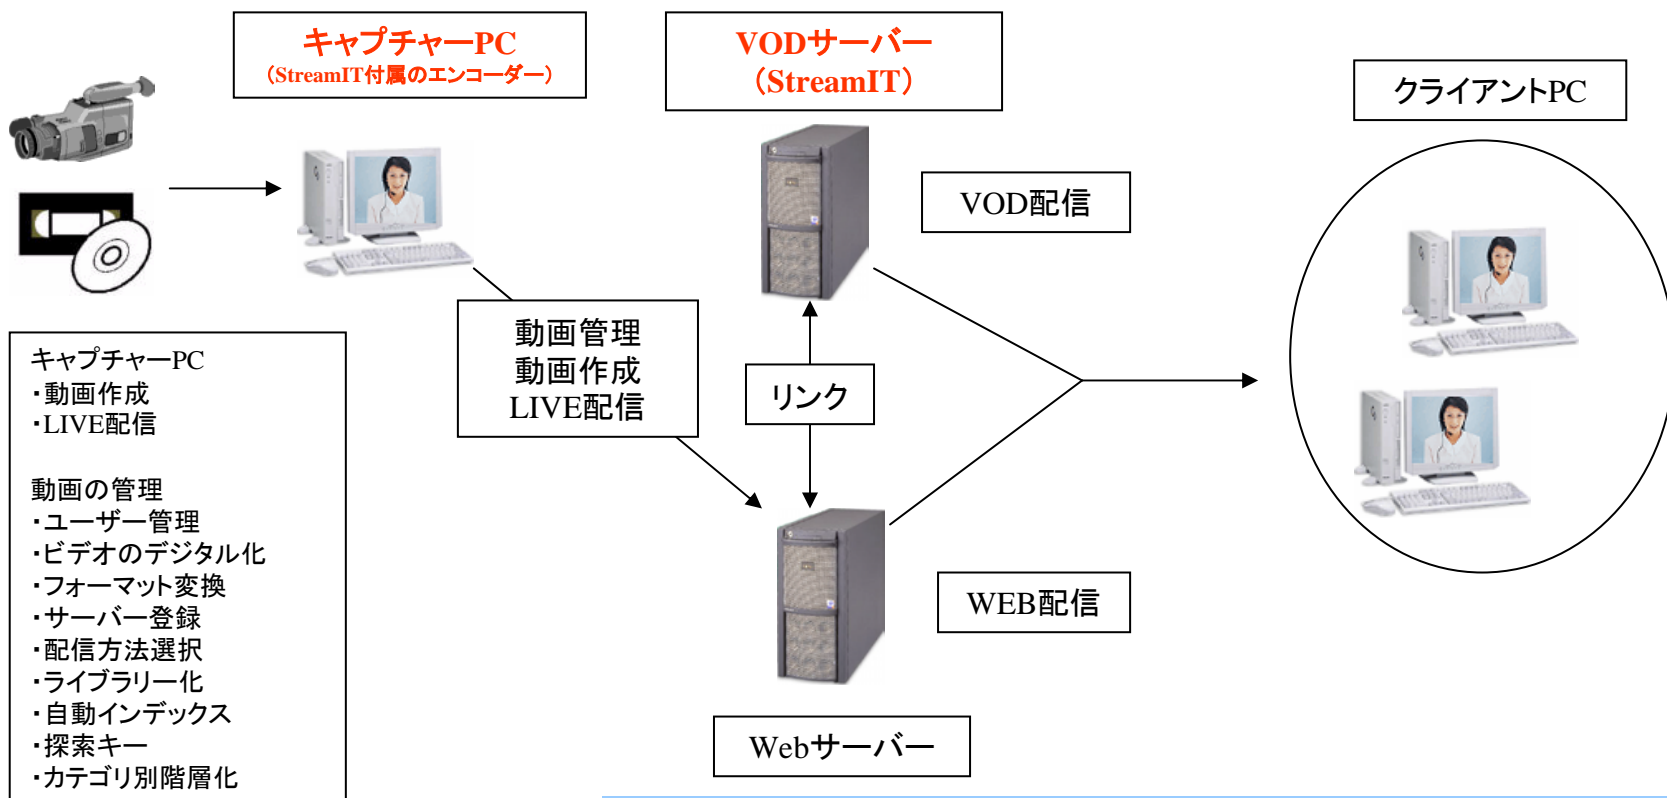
キャプチャーPC
（StreamIT付属のエンコーダー）

VODサーバー
（StreamIT）

クライアントPC

VOD配信

動画管理
動画作成
LIVE配信

リンク

WEB配信

Webサーバー

キャプチャーPC
・動画作成
・LIVE配信

動画の管理
・ユーザー管理
・ビデオのデジタル化
・フォーマット変換
・サーバー登録
・配信方法選択
・ライブラリー化
・自動インデックス
・探索キー
・カテゴリ別階層化